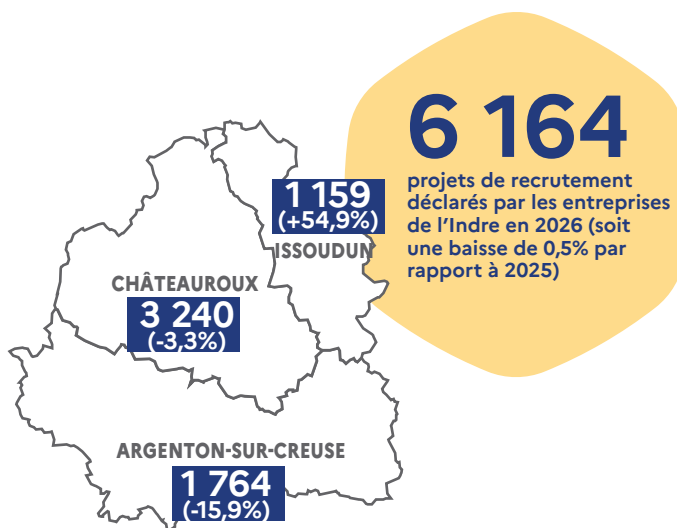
6 164

projets de recrutement déclarés par les entreprises de l'Indre en 2026 (soit une baisse de 0,5% par rapport à 2025)

1 159
(+54,9%)
ISSOUDUN

CHÂTEAUROUX
3 240
(-3,3%)

ARGENTON-SUR-CREUSE
1 764
(-15,9%)